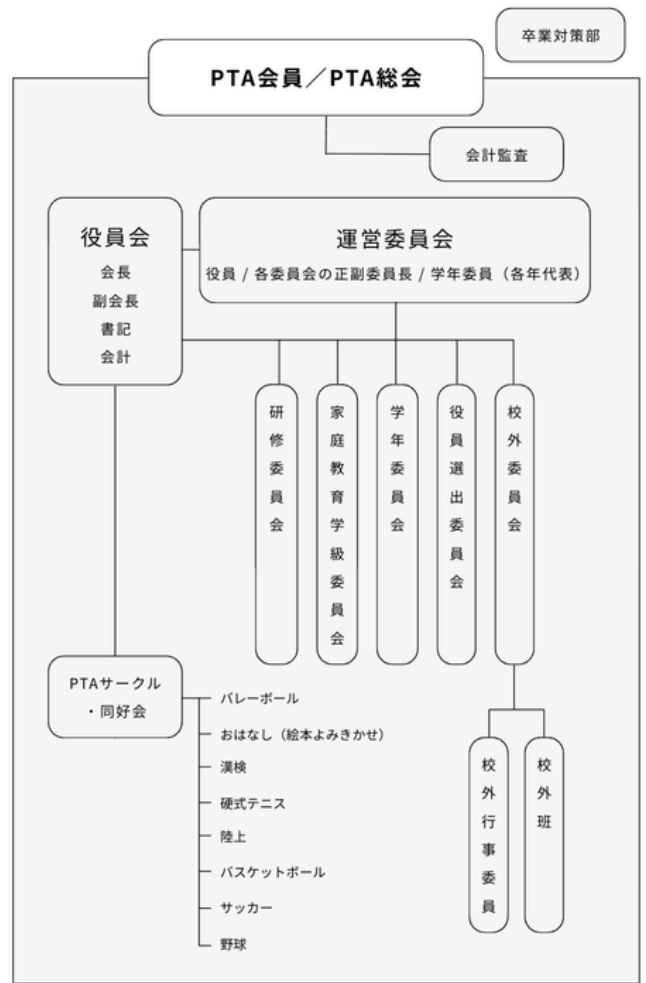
卒業対策部

PTA会員／PTA総会

会計監査

役員会
会長
副会長
書記
会計

運営委員会
役員 / 各委員会の正副委員長 / 学年委員（各年代表）

研修委員会

家庭教育学級委員会

学年委員会

役員選出委員会

校外委員会

校外行事委員

校外班

PTAサークル
・同好会

バレーボール
おはなし（絵本よみきかせ）
漢検
硬式テニス
陸上
バスケットボール
サッカー
野球